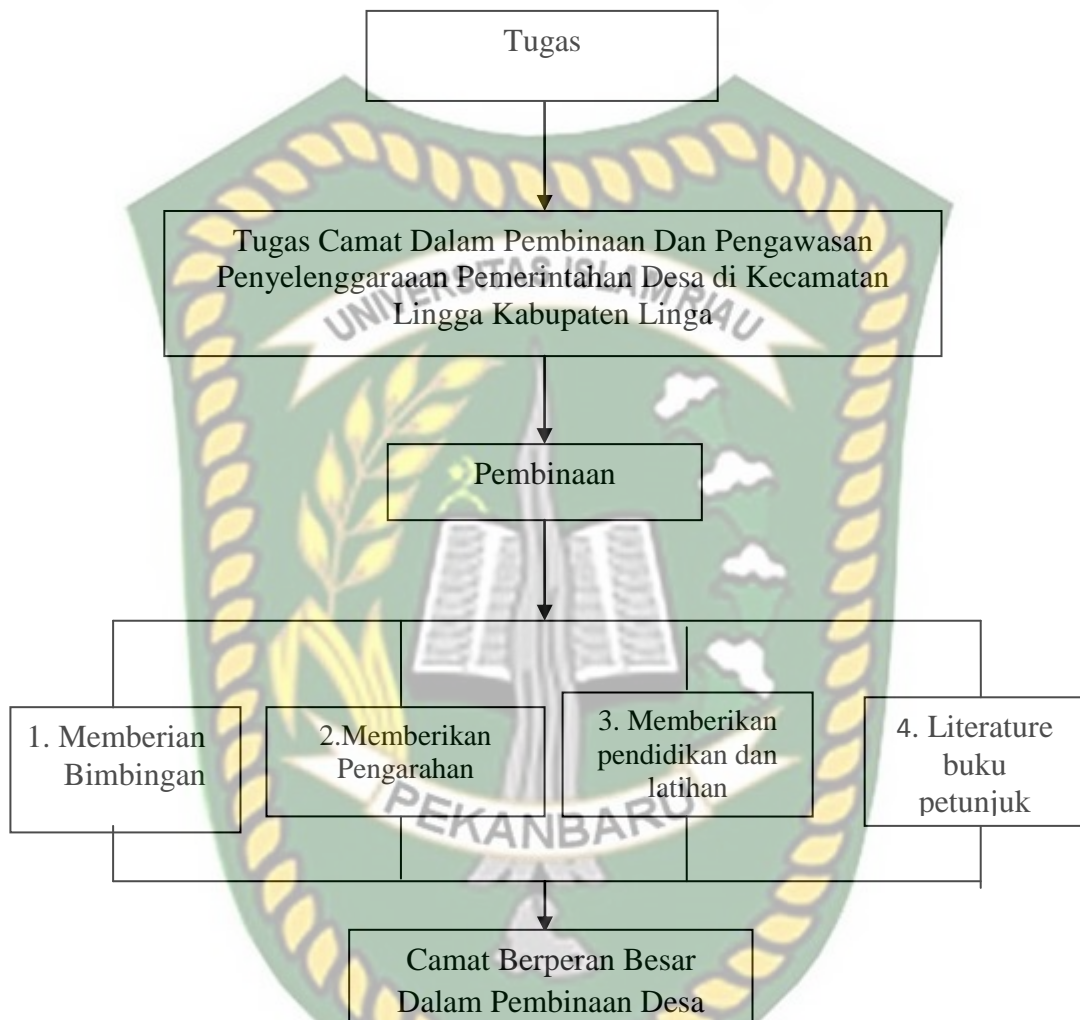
Tugas

Tugas Camat Dalam Pembinaan Dan Pengawasan Penyelenggaraaan Pemerintahan Desa di Kecamatan Lingga Kabupaten Linga

Pembinaan

1. Memberian Bimbingan

2.Memberikan Pengarahan

3. Memberikan pendidikan dan latihan

4. Literature buku petunjuk

Camat Berperan Besar Dalam Pembinaan Desa

UNIVERSITAS ISLAM RIAU

PEKANBARU